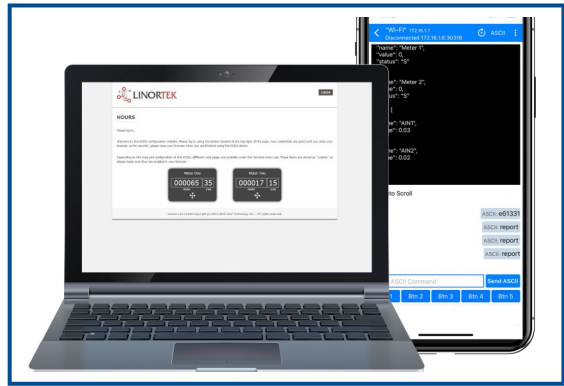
"Wi-Fi" 172.16.1.1
Disconnected 172.16.1.6:30316
ASCII

"name": "Meter 1",
"value": 0,
"status": "S"

"name": "Meter 2",
e": 0,
us": "S"

ne": "AIN1",
e": 0.03

ne": "AIN2",
e": 0.02

to Scroll

ASCII: e61331
ASCII: report
ASCII: report
ASCII: report

ASCII Command
Send ASCII
Btn 2
Btn 3
Btn 4
Btn 5

LINORTEK
LOGIN

HOURS

Meter One
000065 35

Meter Two
000017 15